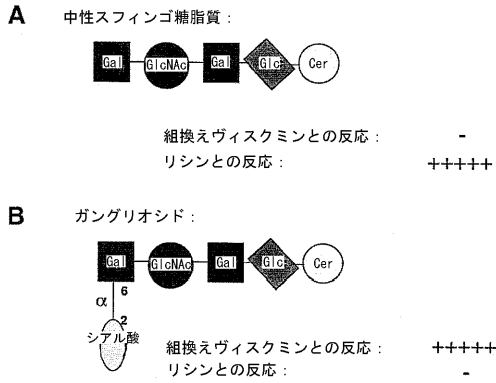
A 中性スフィンゴ糖脂質：

Gal GlcNAc Gal Glc Cer

組換えヴィスクミンとの反応： -
リシンとの反応： +++++

B ガングリオシド：

Gal GlcNAc Gal Glc Cer

$\alpha$ 6
2
シアル酸

組換えヴィスクミンとの反応： +++++
リシンとの反応： -